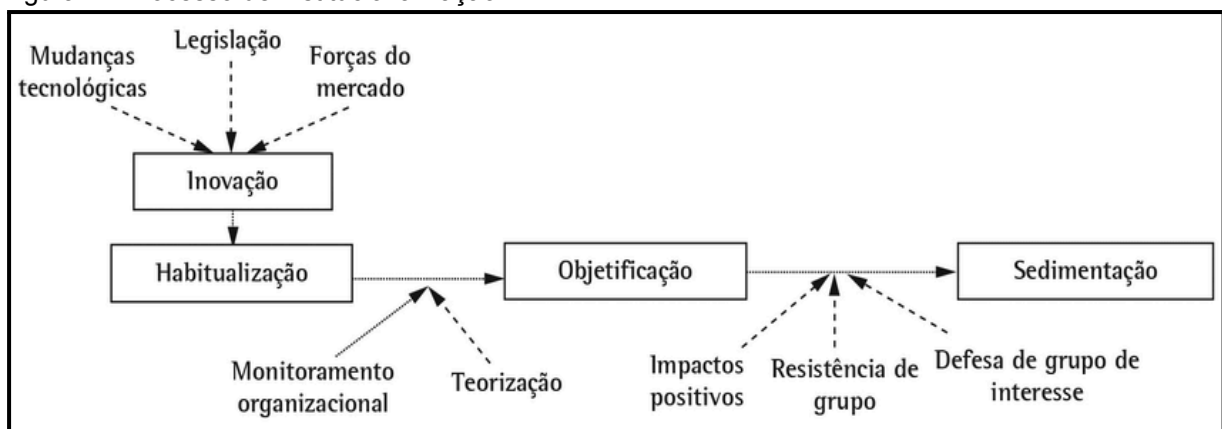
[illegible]

Mudanças tecnológicas

Legislação

Forças do mercado

Inovação

Habitualização

Objetificação

Sedimentação

Monitoramento organizacional

Teorização

Impactos positivos

Resistência de grupo

Defesa de grupo de interesse